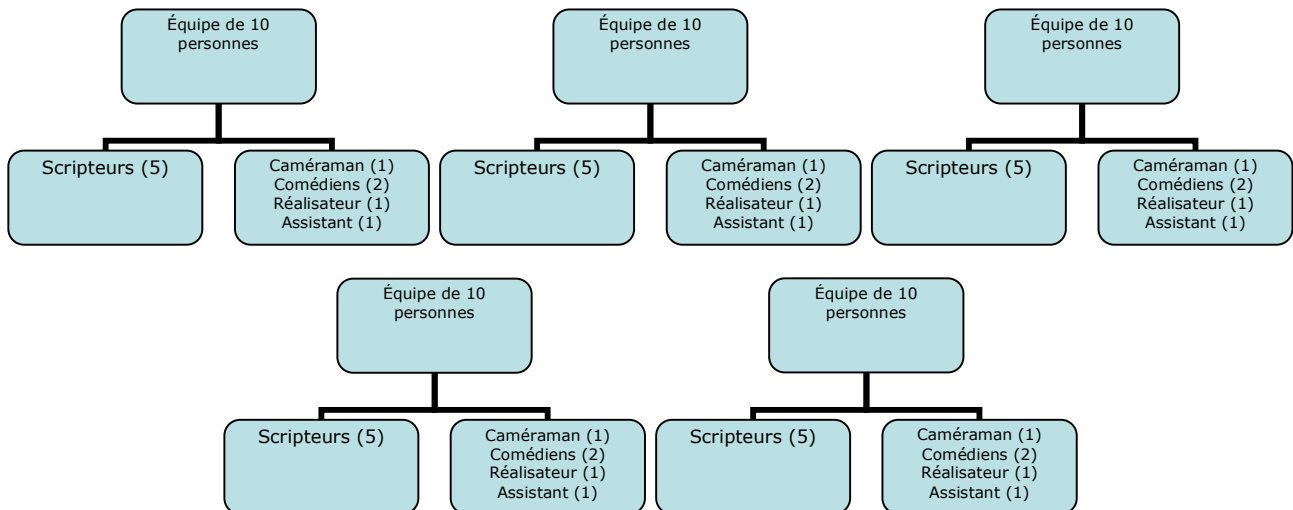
Équipe de 10 personnes

Scripteurs (5)

Caméraman (1)
Comédiens (2)
Réalisateur (1)
Assistant (1)

Équipe de 10 personnes

Scripteurs (5)

Caméraman (1)
Comédiens (2)
Réalisateur (1)
Assistant (1)

Équipe de 10 personnes

Scripteurs (5)

Caméraman (1)
Comédiens (2)
Réalisateur (1)
Assistant (1)

Équipe de 10 personnes

Scripteurs (5)

Caméraman (1)
Comédiens (2)
Réalisateur (1)
Assistant (1)

Équipe de 10 personnes

Scripteurs (5)

Caméraman (1)
Comédiens (2)
Réalisateur (1)
Assistant (1)